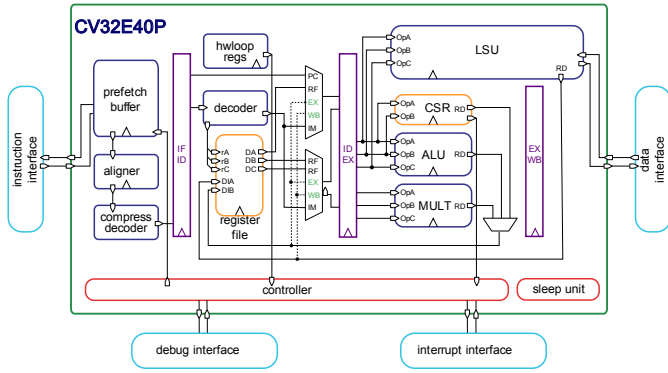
CV32E40P

instruction interface

prefetch buffer

aligner

compress decoder

IF ID

hwloop regs

decoder

rA
rB
rC
DIA
DIB

register file

DA
DB
DC

PC
RF
EX
WB
IM

RF
RF
EX
WB
IM

ID EX

OpA
OpB
OpC

LSU

RD

OpA
OpB

CSR

RD

OpA
OpB
OpC

ALU

RD

OpA
OpB
OpC

MULT

RD

EX WB

data interface

controller

sleep unit

debug interface

interrupt interface